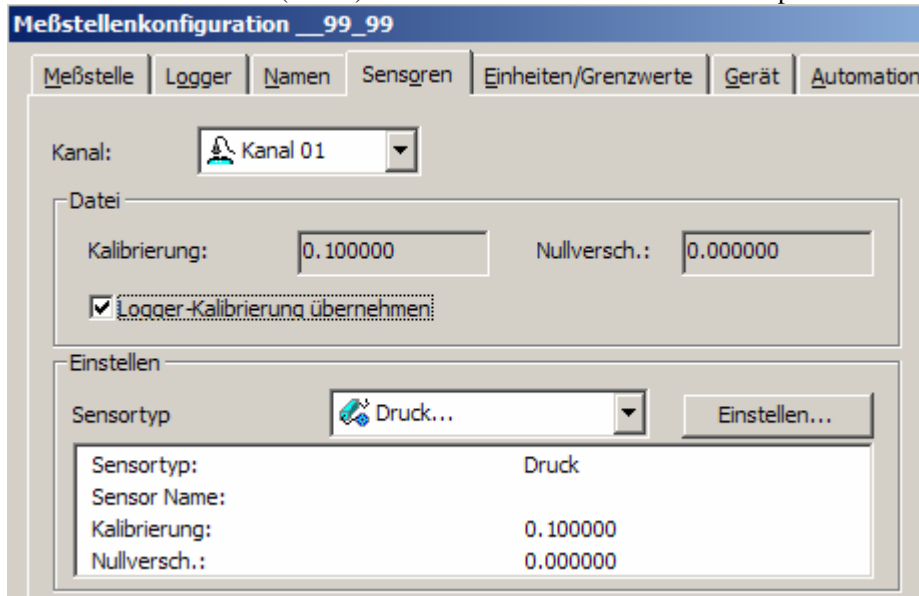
Meßstellenkonfiguration __99_99

Meßstelle | Logger | Namen | Sensoren | Einheiten/Grenzwerte | Gerät | Automation

Kanal: Kanal 01

Datei

Kalibrierung: 0.100000 Nullversch.: 0.000000

Logger-Kalibrierung übernehmen

Einstellen

Sensortyp Druck... Einstellen...

| | |
|---|---|
| Sensortyp: | Druck |
| Sensor Name: | |
| Kalibrierung: | 0.100000 |
| Nullversch.: | 0.000000 |